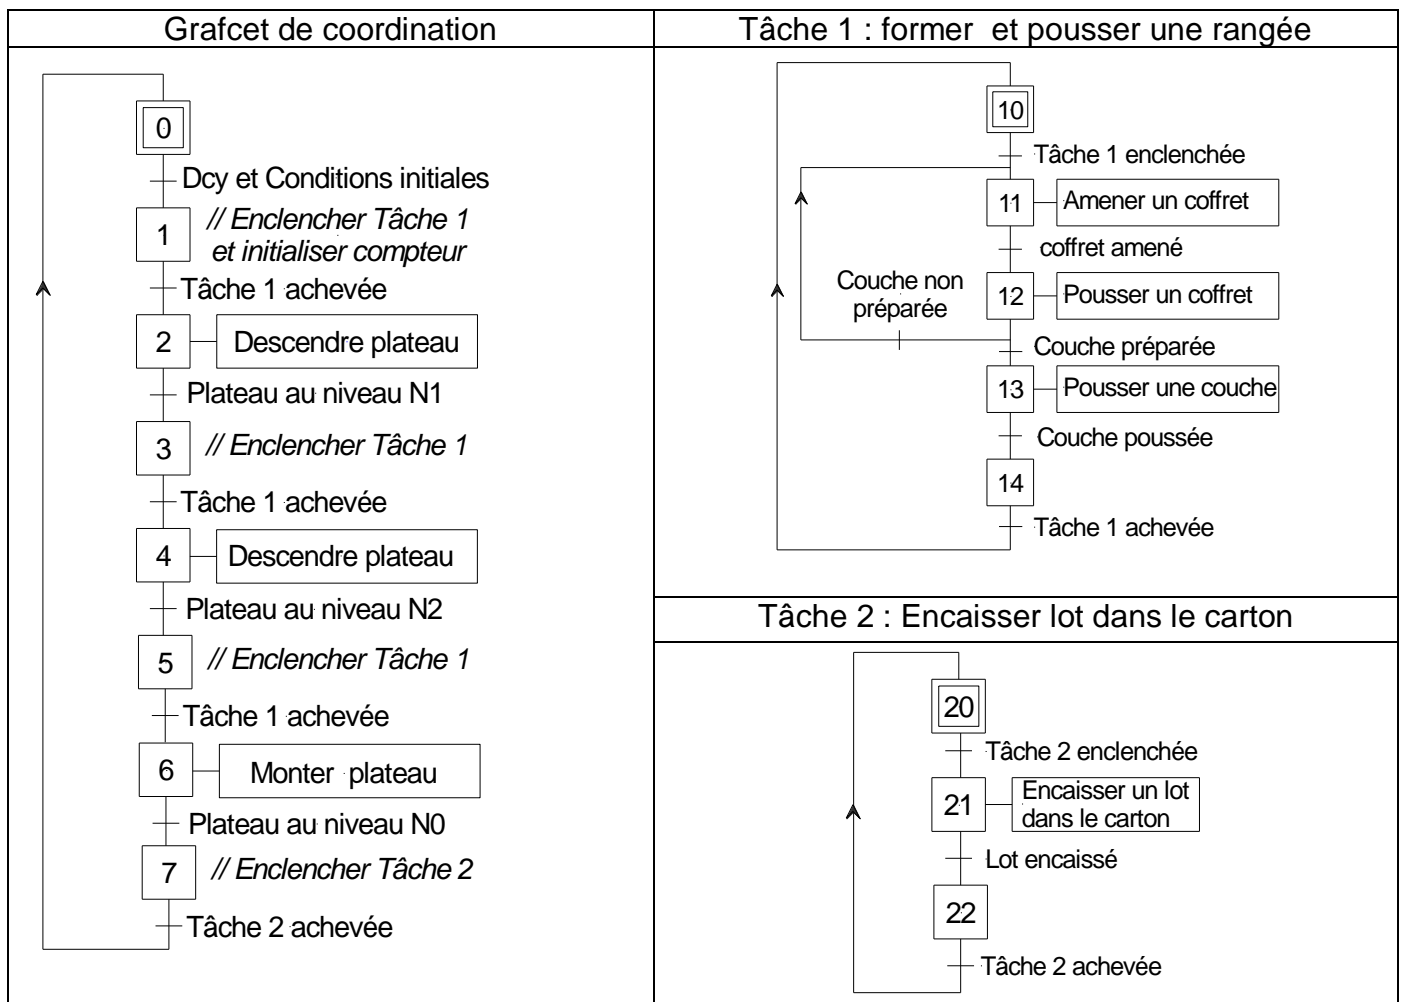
Grafcet de coordination

0
Dcy et Conditions initiales
1
// Enclencher Tâche 1 et initialiser compteur
Tâche 1 achevée
2
Descendre plateau
Plateau au niveau N1
3
// Enclencher Tâche 1
Tâche 1 achevée
4
Descendre plateau
Plateau au niveau N2
5
// Enclencher Tâche 1
Tâche 1 achevée
6
Monter plateau
Plateau au niveau N0
7
// Enclencher Tâche 2
Tâche 2 achevée

Tâche 1 : former et pousser une rangée

10
Tâche 1 enclenchée
11
Amener un coffret
coffret amené
Couche non préparée
12
Pousser un coffret
Couche préparée
13
Pousser une couche
Couche poussée
14
Tâche 1 achevée

Tâche 2 : Encaisser lot dans le carton

20
Tâche 2 enclenchée
21
Encaisser un lot dans le carton
Lot encaissé
22
Tâche 2 achevée